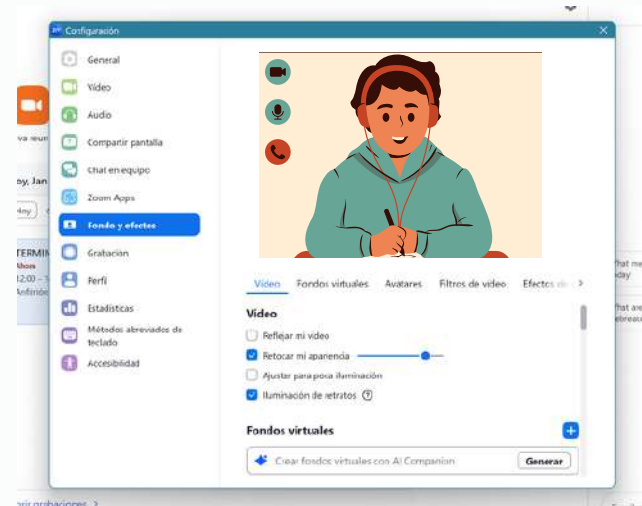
Configuración

General
Video
Audio
Compartir pantalla
Chat en equipo
Zoom Apps
Fondo y efectos
Grabación
Perfil
Estadísticas
Métodos abreviados de teclado
Accesibilidad

Video
Fondos virtuales
Avatares
Filtros de video
Efectos d

Video
Reflejar mi video
Retocar mi apariencia
Ajustar para poca iluminación
Iluminación de retratos

Fondos virtuales
Crear fondos virtuales con AI Companion
Generar

va reun
oy, Jan
TERMIN
12:00 –
rir grabaciones >
hat me
day
hat are
ebreac